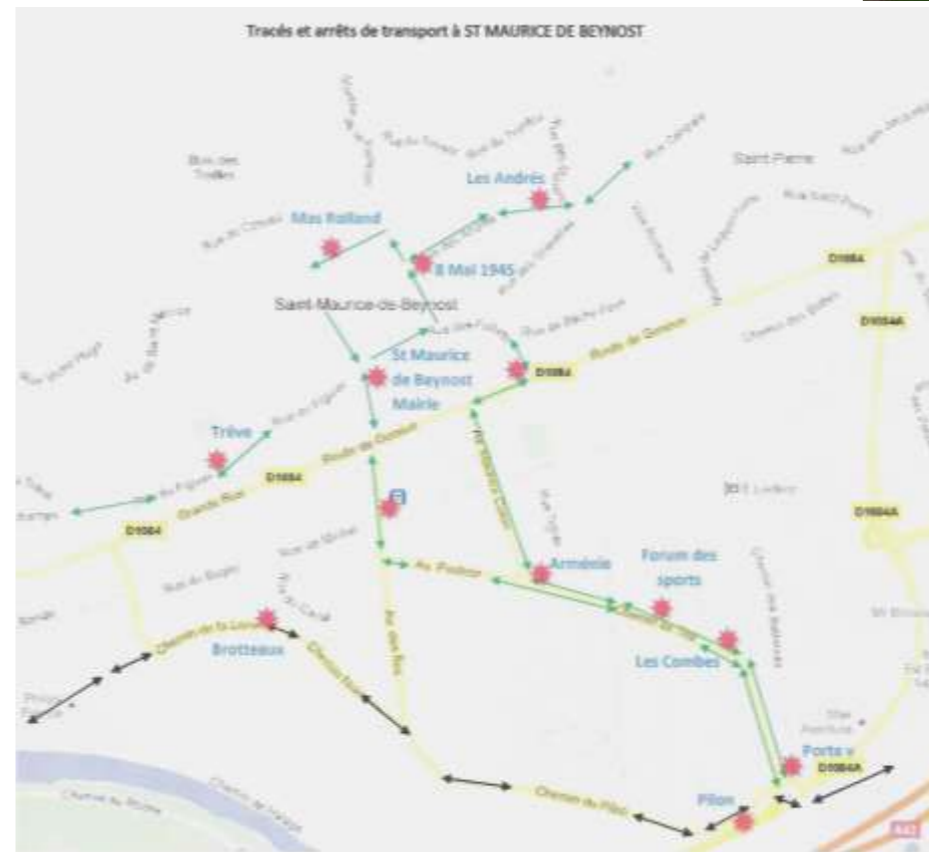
Tracés et arrêts de transport à ST MAURICE DE BEYNOST

Les Andrés

Saint-Pierre

Mas Rolland

8 Mai 1945

D1084

Saint-Maurice-de-Beynost

St Maurice de Beynost Mairie

D1084

D1084A

Trève

D1084

Grande Rue

Route de Genève

D1084

Arménie

Forum des sports

D1084A

Av. Pasteur

Brotteaux

Les Combes

Porte v

D1084A

Pilon

Chemin du Pilon